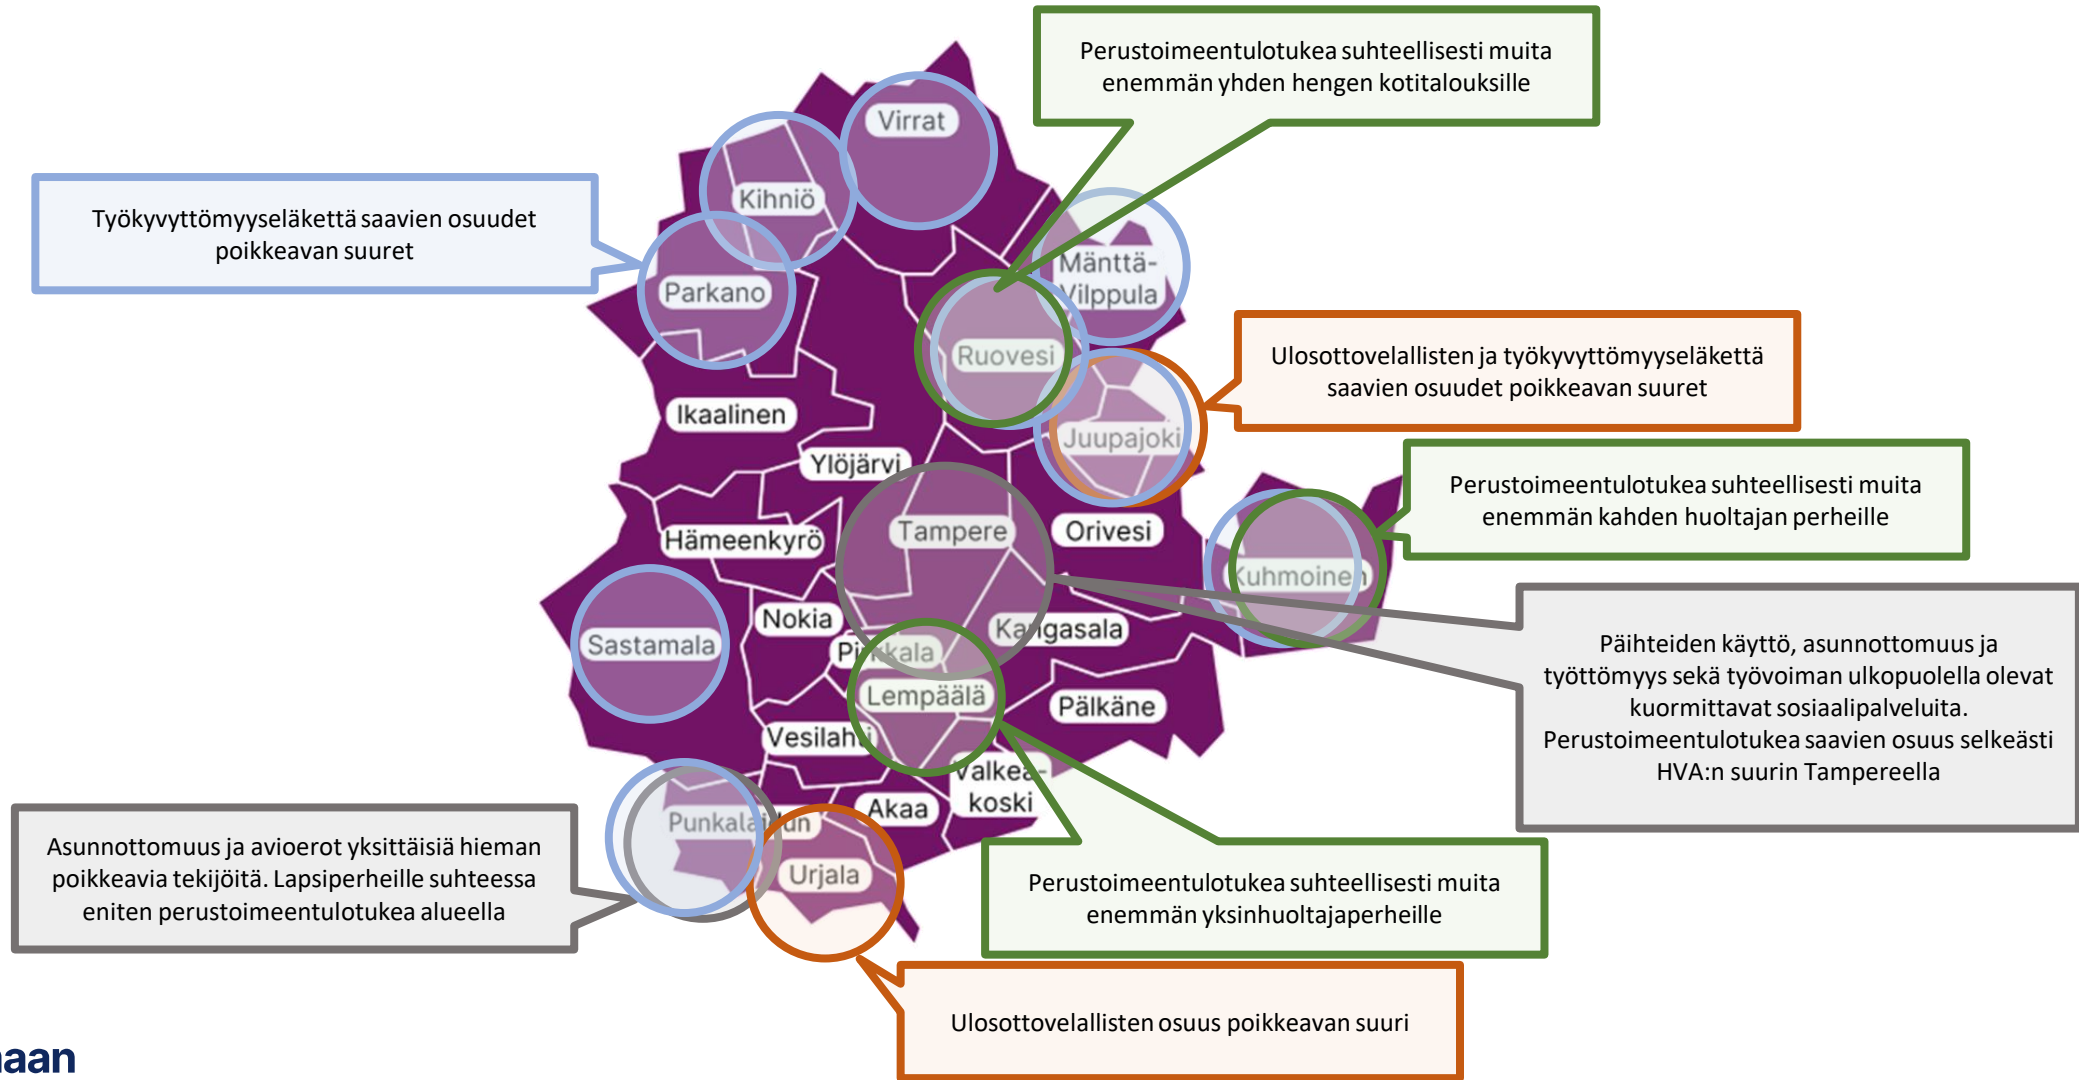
Perustoimeentulotukea suhteellisesti muita enemmän yhden hengen kotitalouksille

Työkyvyttömyyseläkettä saavien osuudet poikkeavan suuret

Virrat
Kihniö
Parkano
Mänttä-Vilppula
Ruovesi
Ikaalinen
Ylöjärvi
Juupajoki
Hämeenkyrö
Tampere
Orivesi
Kuhmoinen
Sastamala
Nokia
Kangasala
Pirkkala
Lempäälä
Pälkäne
Vesilahti
Valkeakoski
Akaa
Punkalaidun
Urjala

Ulosottovelallisten ja työkyvyttömyyseläkettä saavien osuudet poikkeavan suuret

Perustoimeentulotukea suhteellisesti muita enemmän kahden huoltajan perheille

Päihteiden käyttö, asunnottomuus ja työttömyys sekä työvoiman ulkopuolella olevat kuormittavat sosiaalipalveluita. Perustoimeentulotukea saavien osuus selkeästi HVA:n suurin Tampereella

Asunnottomuus ja avioerot yksittäisiä hieman poikkeavia tekijöitä. Lapsiperheille suhteessa eniten perustoimeentulotukea alueella

Perustoimeentulotukea suhteellisesti muita enemmän yksinhuoltajaperheille

Ulosottovelallisten osuus poikkeavan suuri

aan